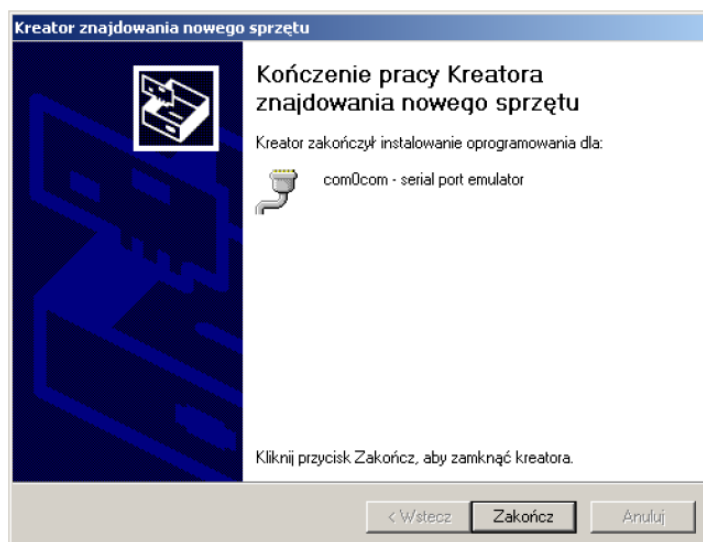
Kreator znajdowania nowego sprzętu

Kończenie pracy Kreatora znajdowania nowego sprzętu

Kreator zakończył instalowanie oprogramowania dla:

com0com - serial port emulator

Kliknij przycisk Zakończ, aby zamknąć kreatora.

< Wstecz | Zakończ | Anuluj